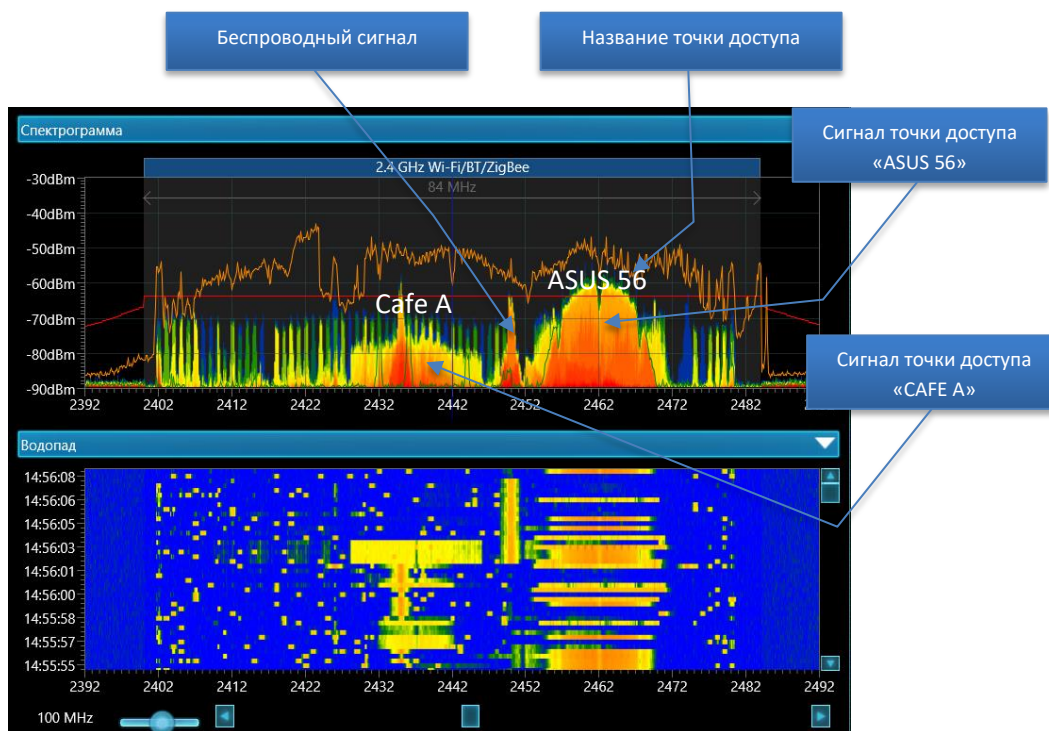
Беспроводный сигнал

Название точки доступа

Спектрограмма

Сигнал точки доступа «ASUS 56»

2.4 GHz Wi-Fi/BT/ZigBee

84 MHz

-30dBm
-40dBm
-50dBm
-60dBm
-70dBm
-80dBm
-90dBm

ASUS 56

Cafe A

Сигнал точки доступа «CAFE A»

2392 2402 2412 2422 2432 2442 2452 2462 2472 2482

Водопад

14:56:08
14:56:06
14:56:05
14:56:03
14:56:01
14:56:00
14:55:58
14:55:57
14:55:55

2392 2402 2412 2422 2432 2442 2452 2462 2472 2482 2492

100 MHz